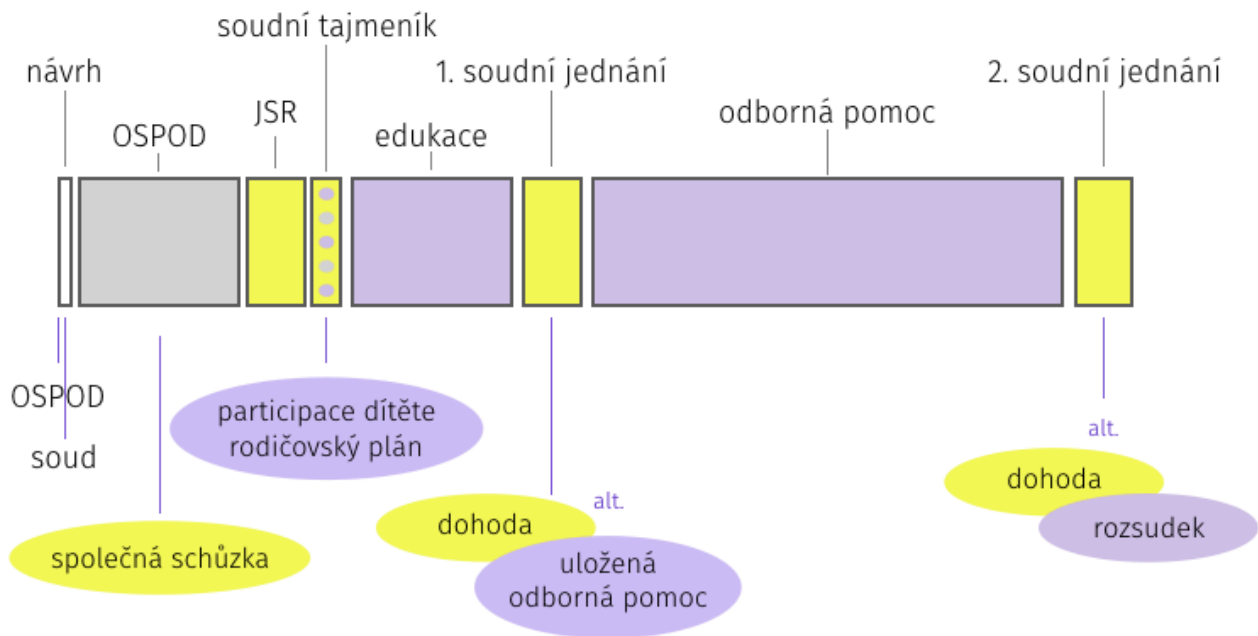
soudní tajmeník

návrh

1. soudní jednání

2. soudní jednání

OSPOD

JSR

edukace

odborná pomoc

OSPOD

soud

participace dítěte
rodičovský plán

alt.

dohoda

rozsudek

dohoda

alt.

uložená
odborná pomoc

společná schůzka